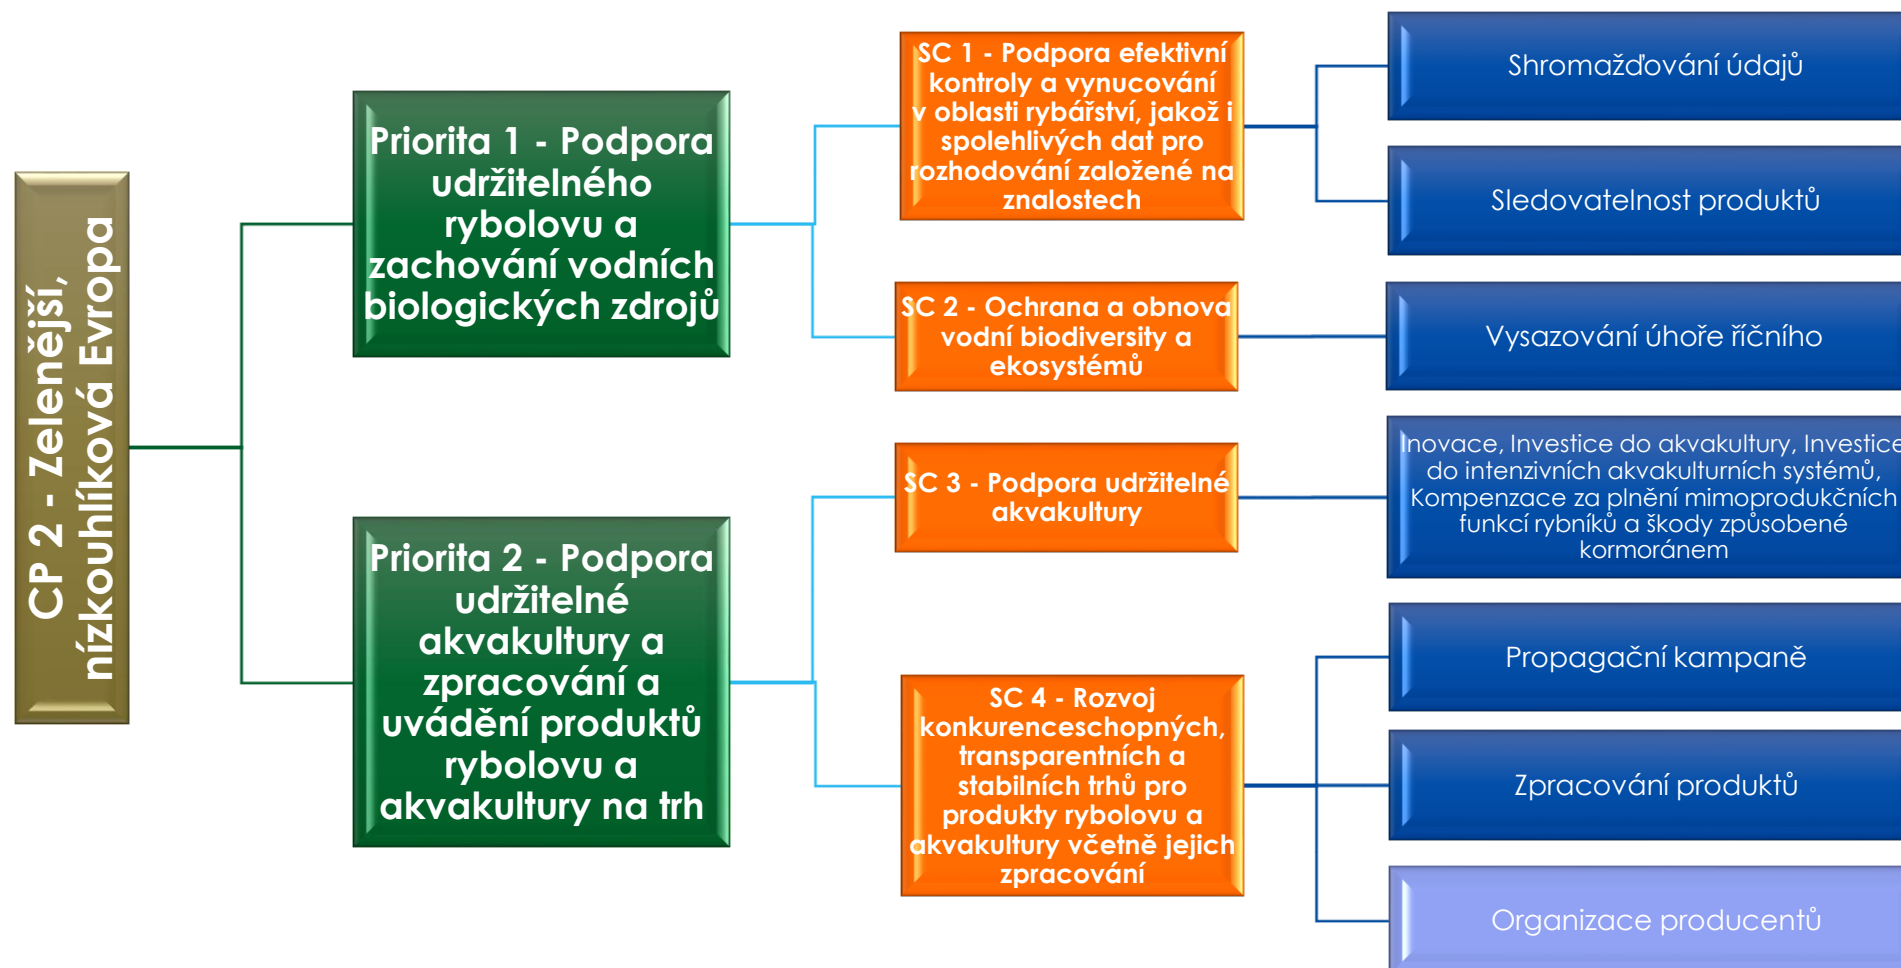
CP 2 - Zelenější, nízkouhlíková Evropa

Priorita 1 - Podpora udržitelného rybolovu a zachování vodních biologických zdrojů

SC 1 - Podpora efektivní kontroly a vynucování v oblasti rybářství, jakož i spolehlivých dat pro rozhodování založené na znalostech

Shromažďování údajů

Sledovatelnost produktů

SC 2 - Ochrana a obnova vodní biodiversity a ekosystémů

Vysazování úhoře říčního

Priorita 2 - Podpora udržitelné akvakultury a zpracování a uvádění produktů rybolovu a akvakultury na trh

SC 3 - Podpora udržitelné akvakultury

Inovace, Investice do akvakultury, Investice do intenzivních akvakulturních systémů, Kompenzace za plnění mimoprodukčních funkcí rybníků a škody způsobené kormoránem

SC 4 - Rozvoj konkurenceschopných, transparentních a stabilních trhů pro produkty rybolovu a akvakultury včetně jejich zpracování

Propagační kampaně

Zpracování produktů

Organizace producentů